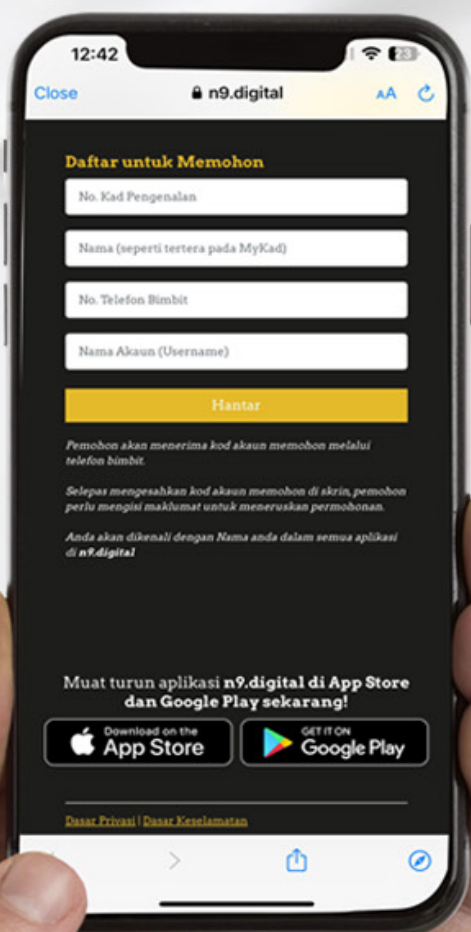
12:42

23

Close

n9.digital

AA

Daftar untuk Memohon

No. Kad Pengenalan

Nama (seperti tertera pada MyKad)

No. Telefon Bimbit

Nama Akaun (Username)

Hantar

Pemohon akan menerima kod akaun memohon melalui telefon bimbit.

Selepas mengesahkan kod akaun memohon di skrin, pemohon perlu mengisi maklumat untuk meneruskan permohonan.

Anda akan dikenali dengan Nama anda dalam semua aplikasi di n9.digital

Muat turun aplikasi n9.digital di App Store dan Google Play sekarang!

Download on the App Store

GET IT ON Google Play

Dasar Privasi | Dasar Keselamatan